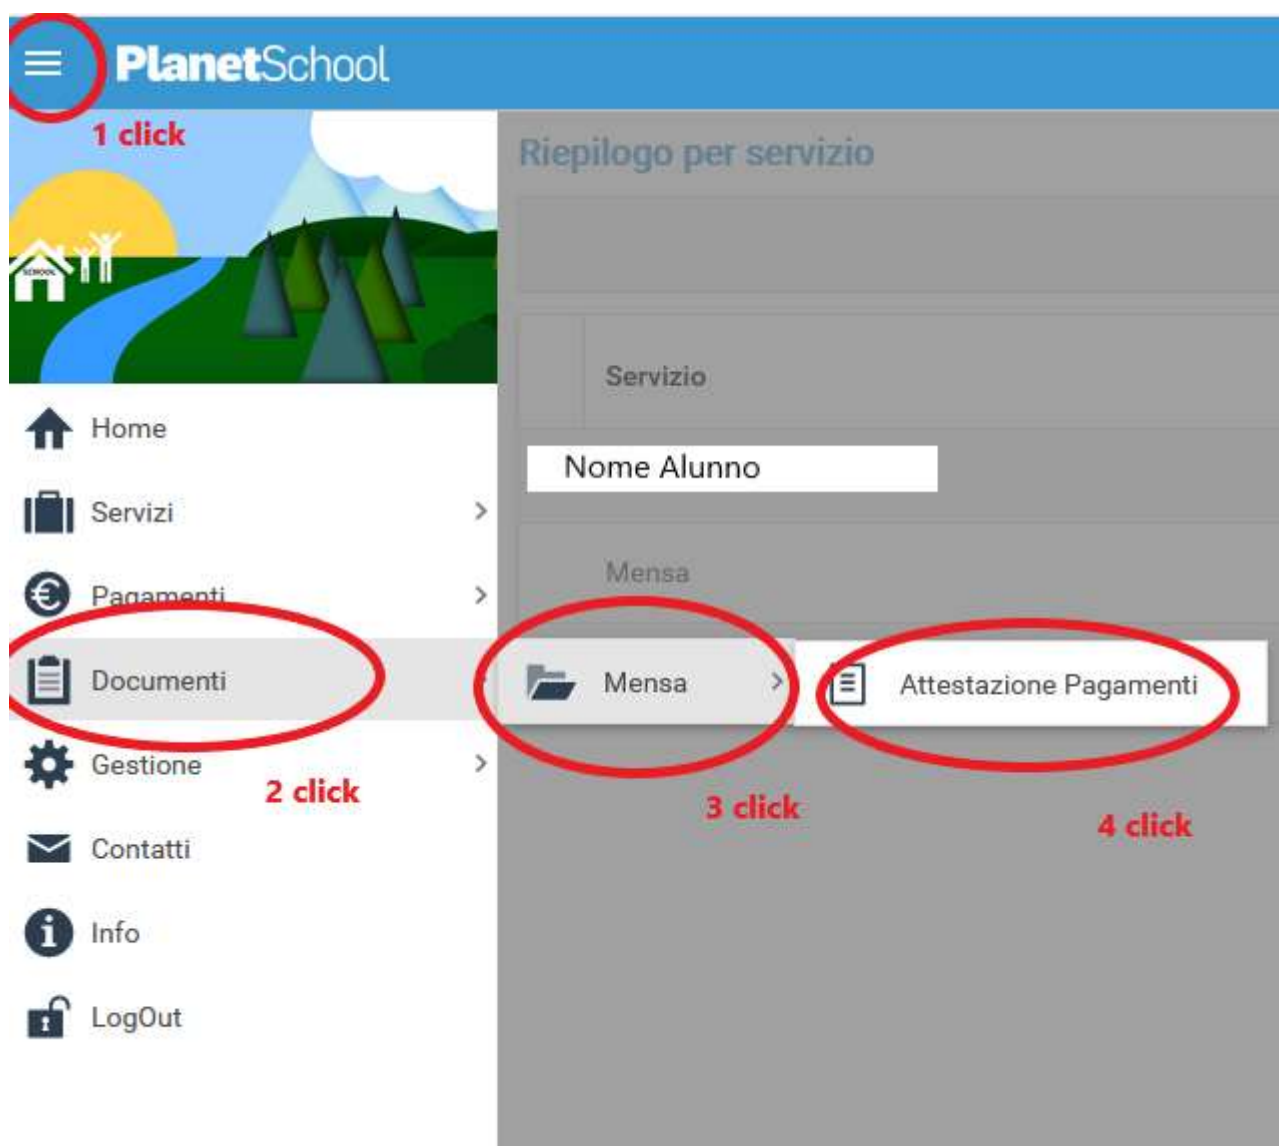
PlanetSchool

1 click

SCHOOL

Riepilogo per servizio

Servizio

Nome Alunno

Mensa

Home

Servizi

Pagamenti

Documenti

Mensa

Attestazione Pagamenti

Gestione

2 click

3 click

4 click

Contatti

Info

LogOut